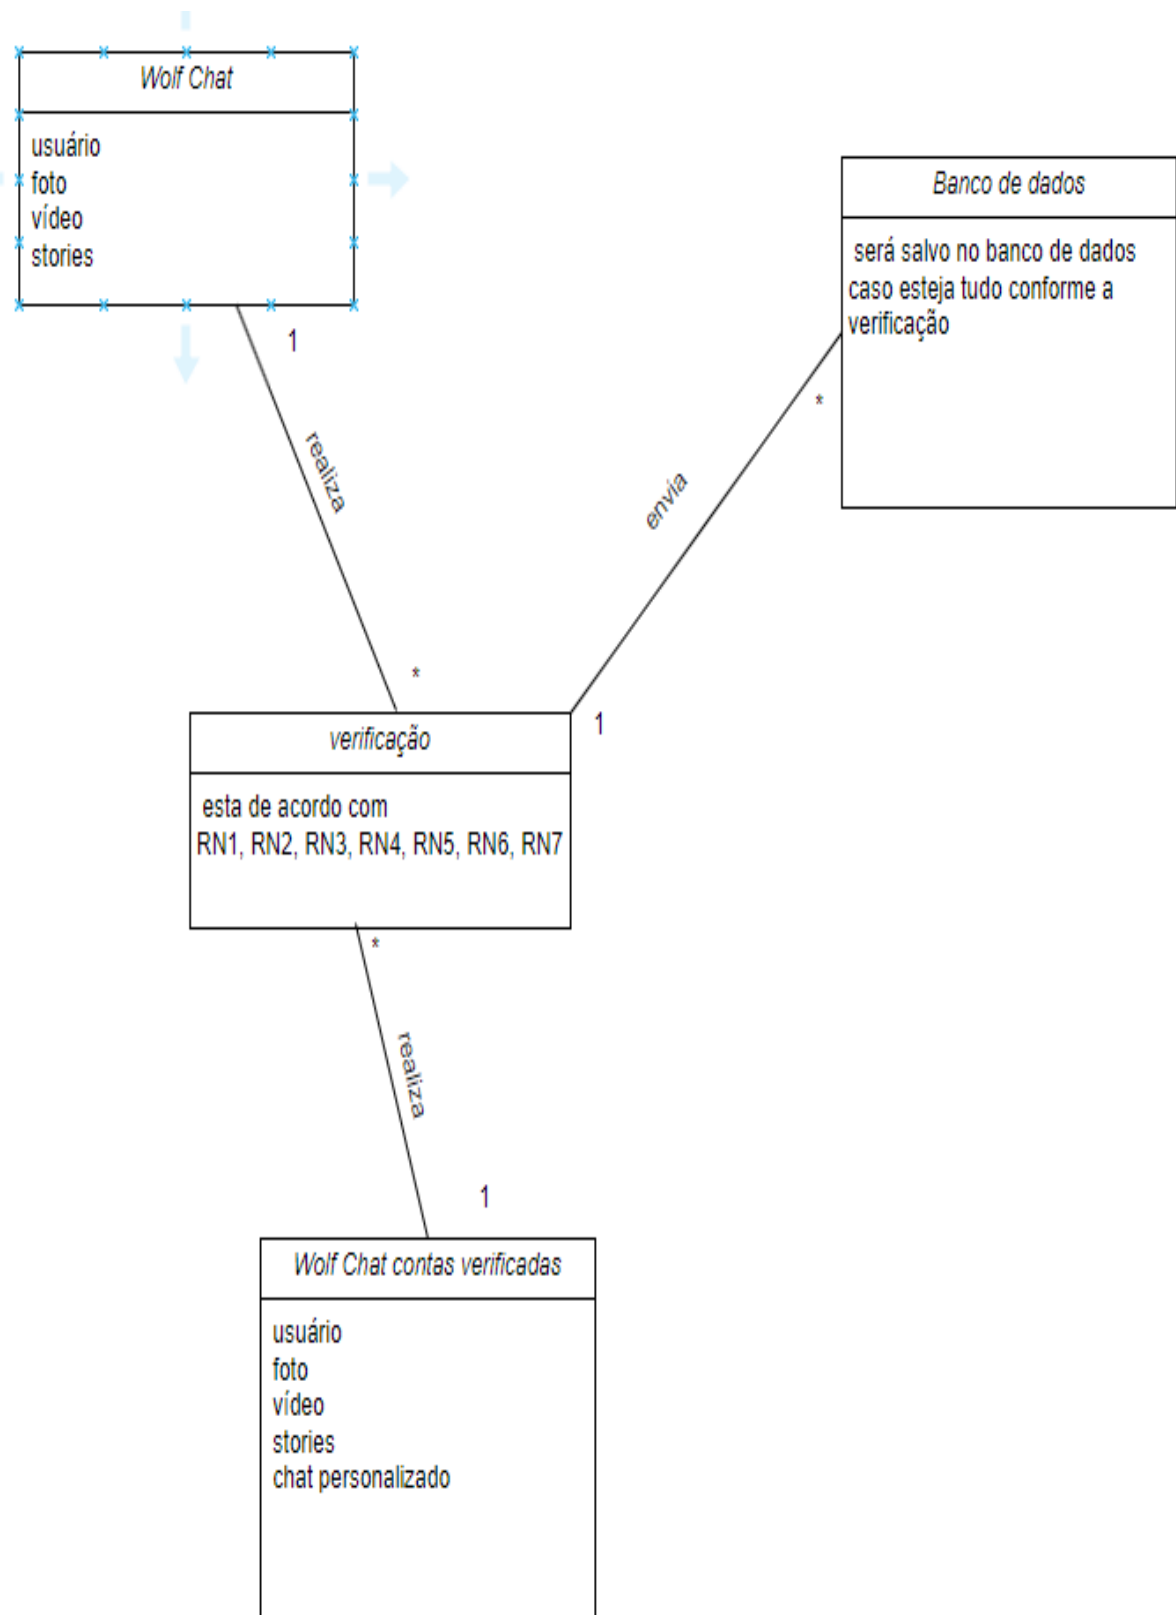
Wolf Chat

usuário
foto
vídeo
stories

Banco de dados

será salvo no banco de dados caso esteja tudo conforme a verificação

1

realiza

*

envia

*

1

verificação

esta de acordo com
RN1, RN2, RN3, RN4, RN5, RN6, RN7

*

realiza

1

Wolf Chat contas verificadas

usuário
foto
vídeo
stories
chat personalizado